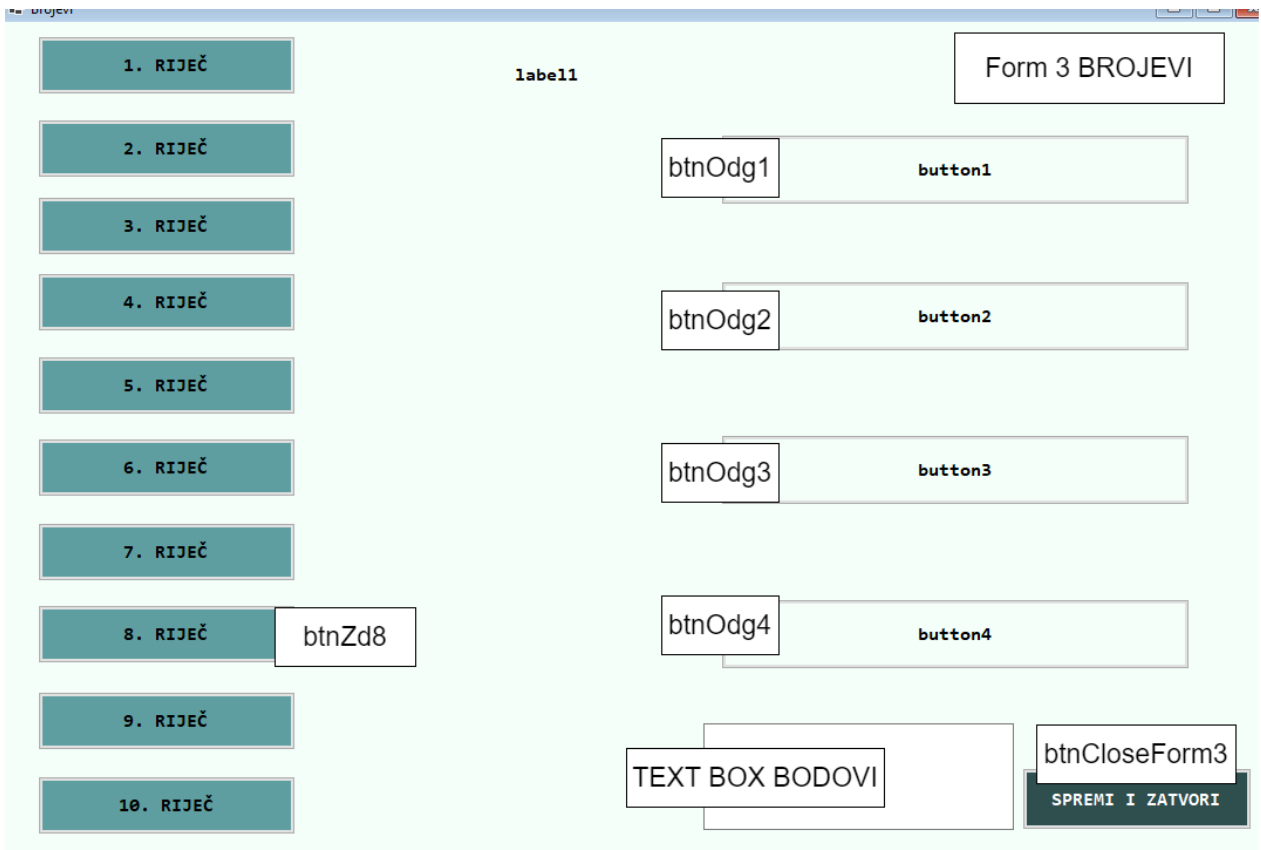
Brojevi

1. RIJEČ

label1

Form 3 BROJEVI

2. RIJEČ

btnOdg1 button1

3. RIJEČ

4. RIJEČ

btnOdg2 button2

5. RIJEČ

6. RIJEČ

btnOdg3 button3

7. RIJEČ

8. RIJEČ btnZd8

btnOdg4 button4

9. RIJEČ

TEXT BOX BODOVI

btnCloseForm3
SPREMI I ZATVORI

10. RIJEČ